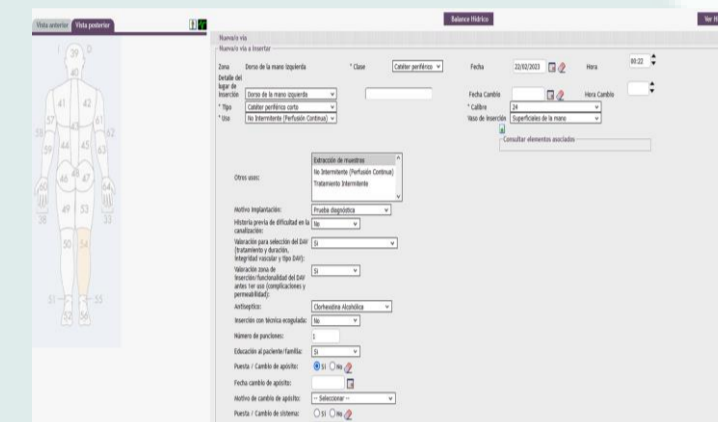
Vista anterior | Vista posterior

Balance Hídrico

Ver H

Nueva vía

Nueva vía a insertar

39 | 41 | 42 | 57 | 58 | 43 | 61 | 62 | 59 | 44 | 45 | 63 | 46 | 47 | 48 | 49 | 53 | 50 | 54 | 51 | 55 | 52 | 56

Zona: Dorso de la mano izquierda
* Clase: Catéter periférico
Fecha: 22/02/2023
Hora: 00:22

Detalle del lugar de inserción: Dorso de la mano izquierda
Fecha Cambio
Hora Cambio

* Tipo: Catéter periférico corto
* Calibre: 24

* Uso: No Intermitente (Perfusión Continua)
Vaso de inserción: Superficiales de la mano

Consultar elementos asociados

Otros usos: Extracción de muestras / No Intermitente (Perfusión Continua) / Tratamiento Intermitente

Motivo implantación: Prueba diagnóstica

Historia previa de dificultad en la canalización: No

Valoración para selección del DAV (tratamiento y duración, integridad vascular y tipo DAV): Sí

Valoración zona de inserción/funcionalidad del DAV antes 1er uso (complicaciones y permeabilidad): Sí

Antiséptico: Clorhexidina Alcohólica

Inserción con técnica ecoguiada: No

Número de punciones: 1

Educación al paciente/familia: Sí

Puesta / Cambio de apósito: Sí No

Fecha cambio de apósito:

Motivo de cambio de apósito: -- Seleccionar --

Puesta / Cambio de sistema: Sí No